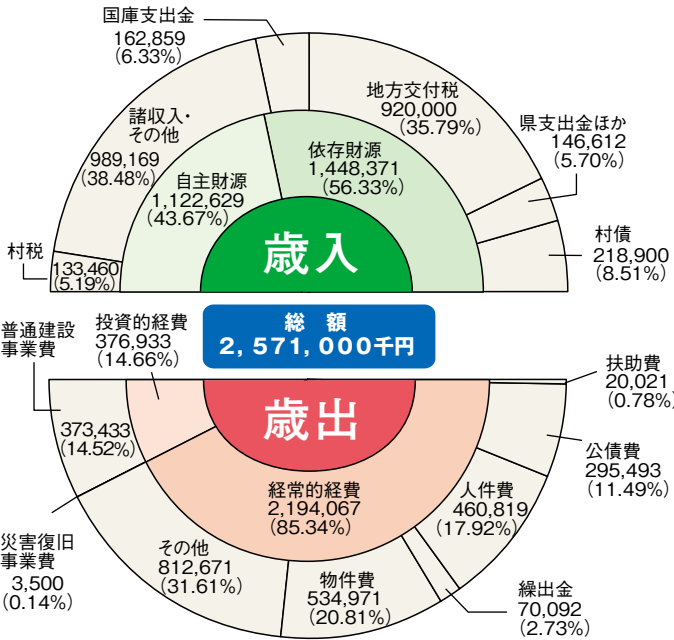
国庫支出金
162,859
(6.33%)

諸収入・
その他
989,169
(38.48%)

地方交付税
920,000
(35.79%)

県支出金ほか
146,612
(5.70%)

依存財源
1,448,371
(56.33%)

自主財源
1,122,629
(43.67%)

村債
218,900
(8.51%)

村税
133,460
(5.19%)

歳入

総 額
2,571,000千円

普通建設
事業費

投資的経費
376,933
(14.66%)

扶助費
20,021
(0.78%)

歳出

373,433
(14.52%)

公債費
295,493
(11.49%)

経常的経費
2,194,067
(85.34%)

人件費
460,819
(17.92%)

災害復旧
事業費
3,500
(0.14%)

その他
812,671
(31.61%)

物件費
534,971
(20.81%)

繰出金
70,092
(2.73%)